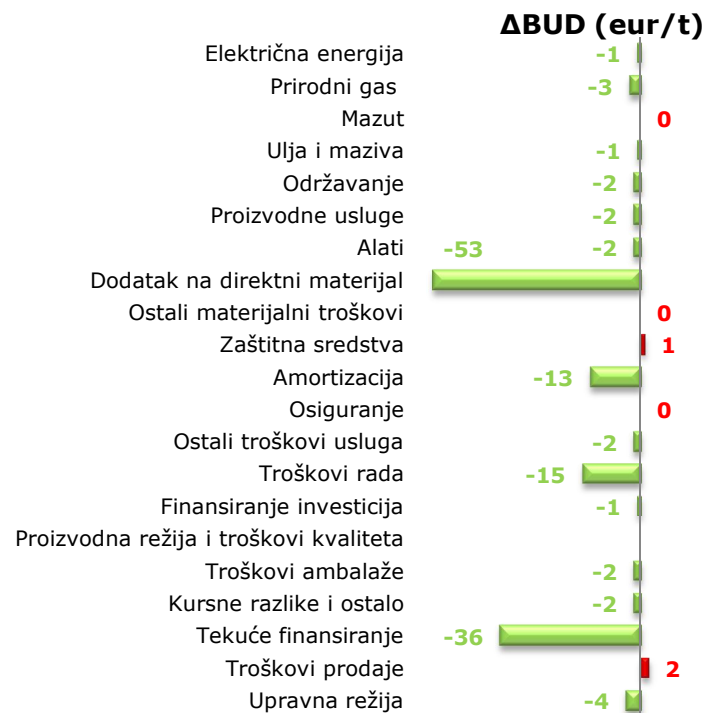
ΔBUD (eur/t)

| | |
|---|---|
| Električna energija | -1 |
| Prirodni gas | -3 |
| Mazut | 0 |
| Ulja i maziva | -1 |
| Održavanje | -2 |
| Proizvodne usluge | -2 |
| Alati | -2 |
| Dodatak na direktni materijal | -53 |
| Ostali materijalni troškovi | 0 |
| Zaštitna sredstva | 1 |
| Amortizacija | -13 |
| Osiguranje | 0 |
| Ostali troškovi usluga | -2 |
| Troškovi rada | -15 |
| Finansiranje investicija | -1 |
| Proizvodna režija i troškovi kvaliteta | |
| Troškovi ambalaže | -2 |
| Kursne razlike i ostalo | -2 |
| Tekuće finansiranje | -36 |
| Troškovi prodaje | 2 |
| Upravna režija | -4 |